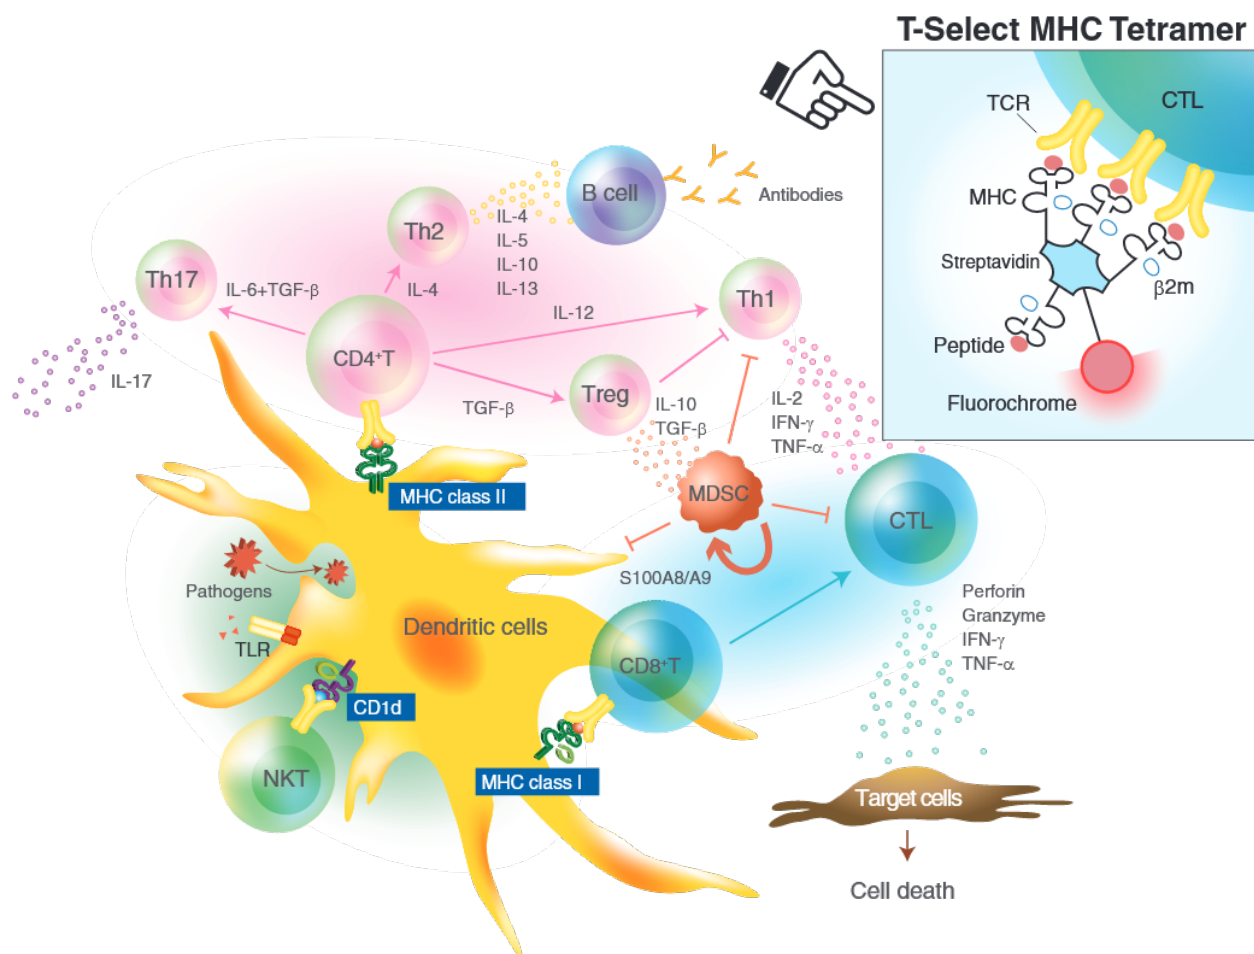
T-Select MHC Tetramer

TCR
CTL
MHC
Streptavidin
β2m
Peptide
Fluorochrome

B cell
Antibodies
Th2
IL-4
IL-5
IL-10
IL-13
Th17
IL-6+TGF-β
IL-4
Th1
IL-12
CD4$^+$T
IL-17
TGF-β
Treg
IL-10
TGF-β
IL-2
IFN-γ
TNF-α
MHC class II
MDSC
CTL
S100A8/A9
Pathogens
Dendritic cells
TLR
CD1d
CD8$^+$T
Perforin
Granzyme
IFN-γ
TNF-α
NKT
MHC class I
Target cells
Cell death